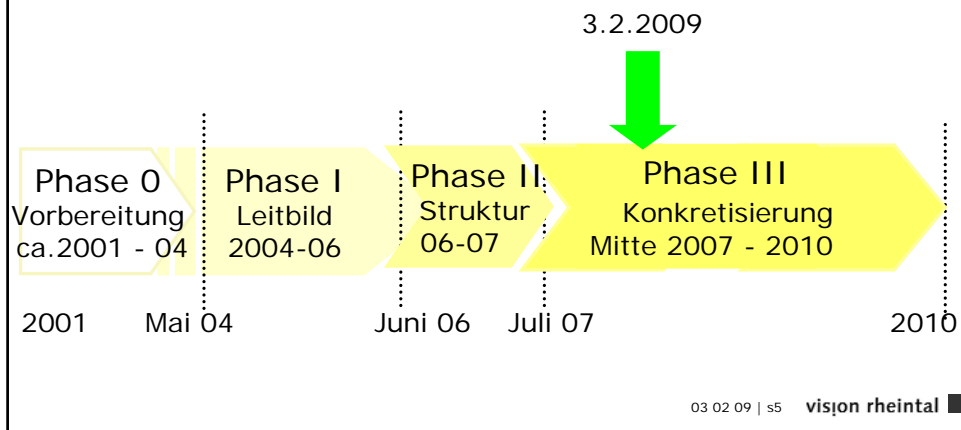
3.2.2009

Phase 0
Vorbereitung
ca.2001 - 04

Phase I
Leitbild
2004-06

Phase II
Struktur
06-07

Phase III
Konkretisierung
Mitte 2007 - 2010

2001 Mai 04 Juni 06 Juli 07 2010

03 02 09 | s5 vision rheintal